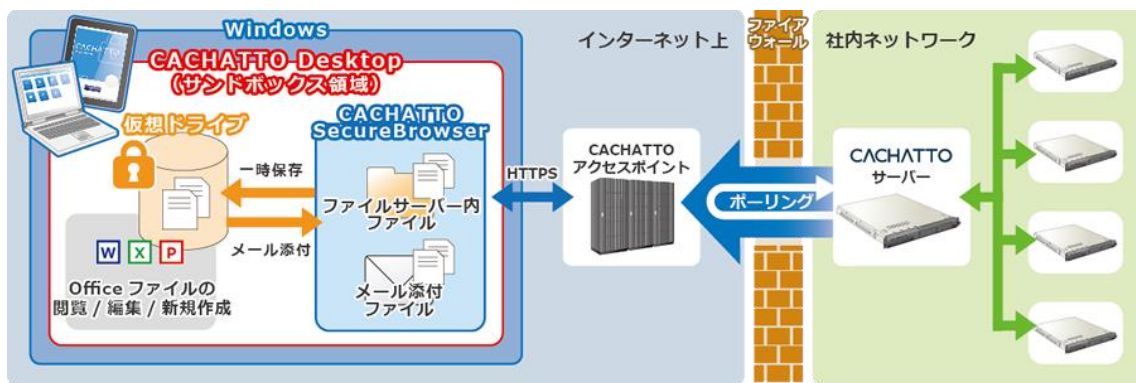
Windows

CACHATTO

CACHATTO Desktop
(サンドボックス領域)

仮想ドライブ

CACHATTO SecureBrowser

一時保存

メール添付

W X P

Office ファイルの
閲覧 / 編集 / 新規作成

ファイルサーバー内
ファイル

メール添付
ファイル

HTTPS

インターネット上

CACHATTO
アクセスポイント

ファイア
ウォール

ポーリング

社内ネットワーク

CACHATTO
サーバー